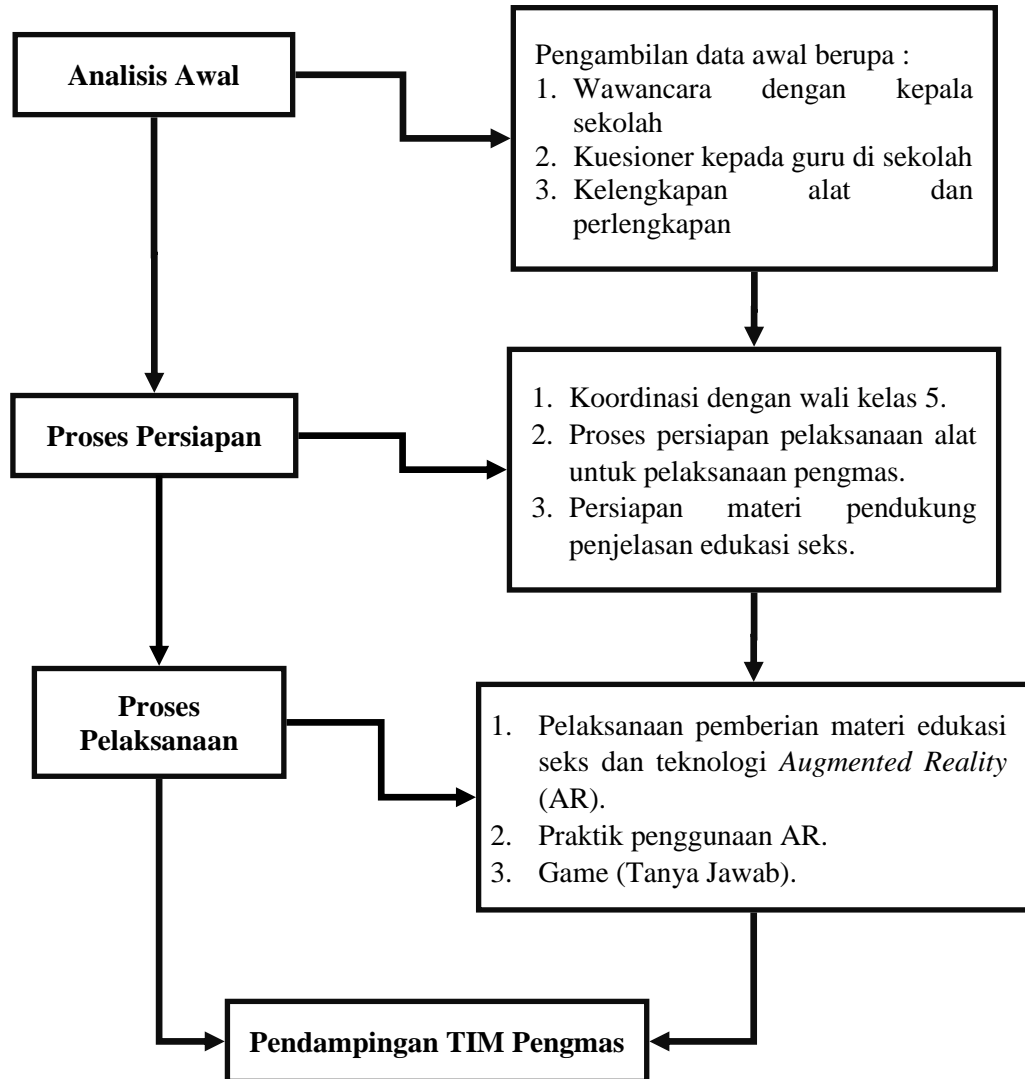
**Analisis Awal**

Pengambilan data awal berupa :
1. Wawancara dengan kepala sekolah
2. Kuesioner kepada guru di sekolah
3. Kelengkapan alat dan perlengkapan

**Proses Persiapan**

1. Koordinasi dengan wali kelas 5.
2. Proses persiapan pelaksanaan alat untuk pelaksanaan pengmas.
3. Persiapan materi pendukung penjelasan edukasi seks.

**Proses Pelaksanaan**

1. Pelaksanaan pemberian materi edukasi seks dan teknologi *Augmented Reality* (AR).
2. Praktik penggunaan AR.
3. Game (Tanya Jawab).

**Pendampingan TIM Pengmas**